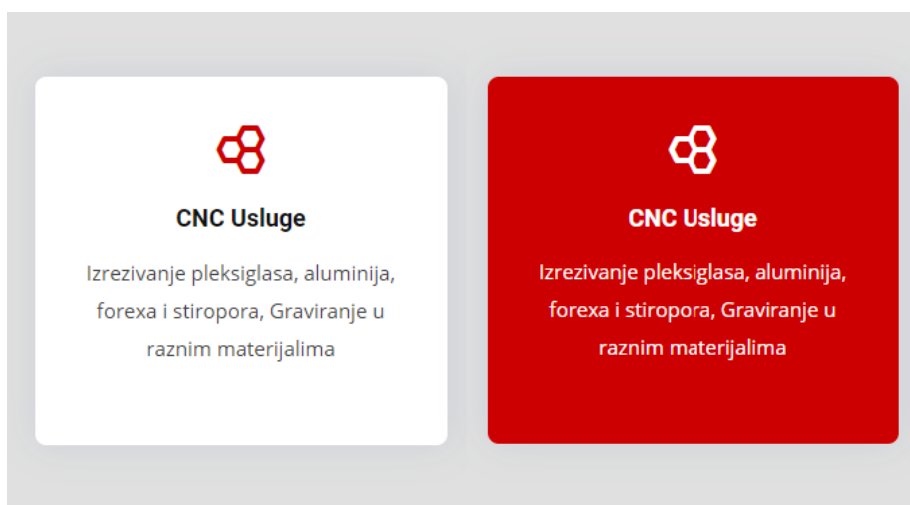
CNC Usluge

Izrezivanje pleksiglasa, aluminija, forexa i stiropora, Graviranje u raznim materijalima

CNC Usluge

Izrezivanje pleksiglasa, aluminija, forexa i stiropora, Graviranje u raznim materijalima